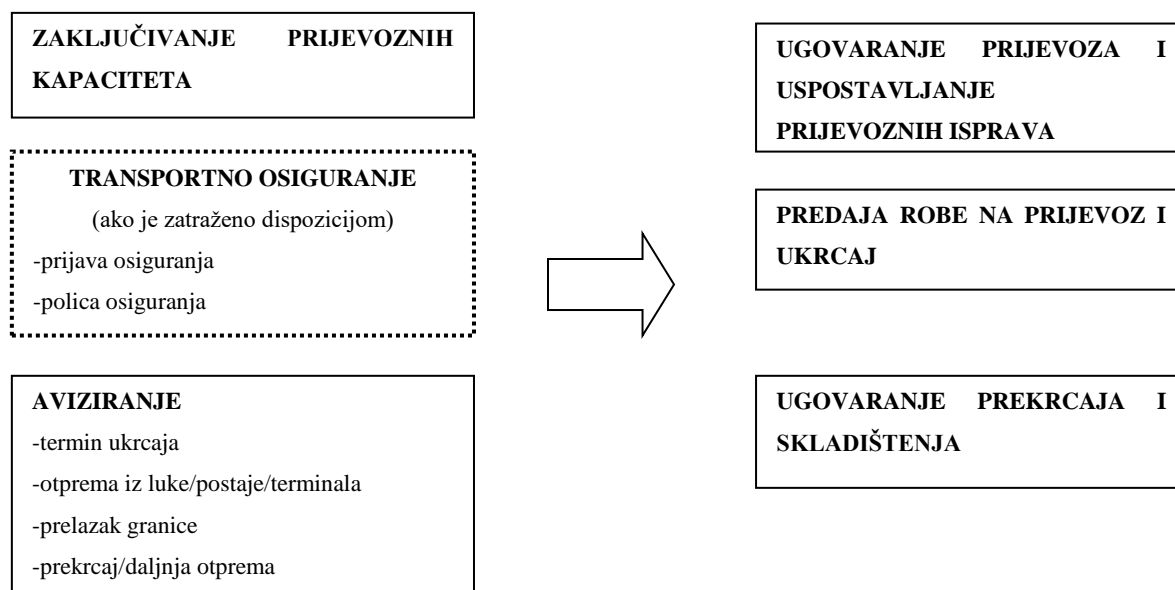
ZAKLJUČIVANJE PRIJEVOZNIH KAPACITETA

TRANSPORTNO OSIGURANJE
(ako je zatraženo dispozicijom)
-prijava osiguranja
-polica osiguranja

AVIZIRANJE
-termin ukrcaja
-otprema iz luke/postaje/terminala
-prelazak granice
-prekrcaj/daljnja otprema

UGOVARANJE PRIJEVOZA I USPOSTAVLJANJE PRIJEVOZNIH ISPRAVA

PREDAJA ROBE NA PRIJEVOZ I UKRCAJ

UGOVARANJE PREKRCAJA I SKLADIŠTENJA